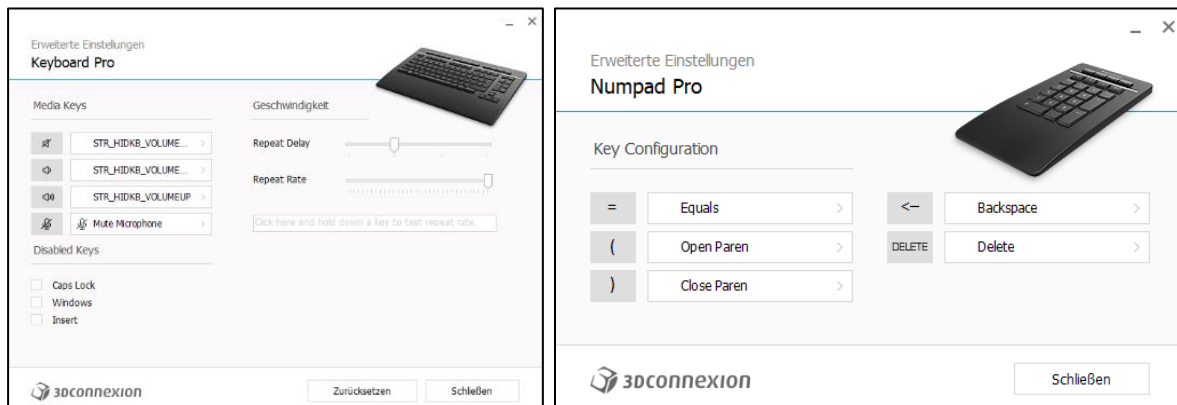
_ ×

Erweiterte Einstellungen
Keyboard Pro

Media Keys

STR_HIDKB_VOLUME... >

STR_HIDKB_VOLUME... >

STR_HIDKB_VOLUMEUP >

Mute Microphone >

Disabled Keys

Caps Lock
Windows
Insert

Geschwindigkeit

Repeat Delay

Repeat Rate

Click here and hold down a key to test repeat rate.

3DCONNEXION

Zurücksetzen

Schließen

_ ×

Erweiterte Einstellungen
Numpad Pro

Key Configuration

= Equals >

( Open Paren >

) Close Paren >

<– Backspace >

DELETE Delete >

3DCONNEXION

Schließen